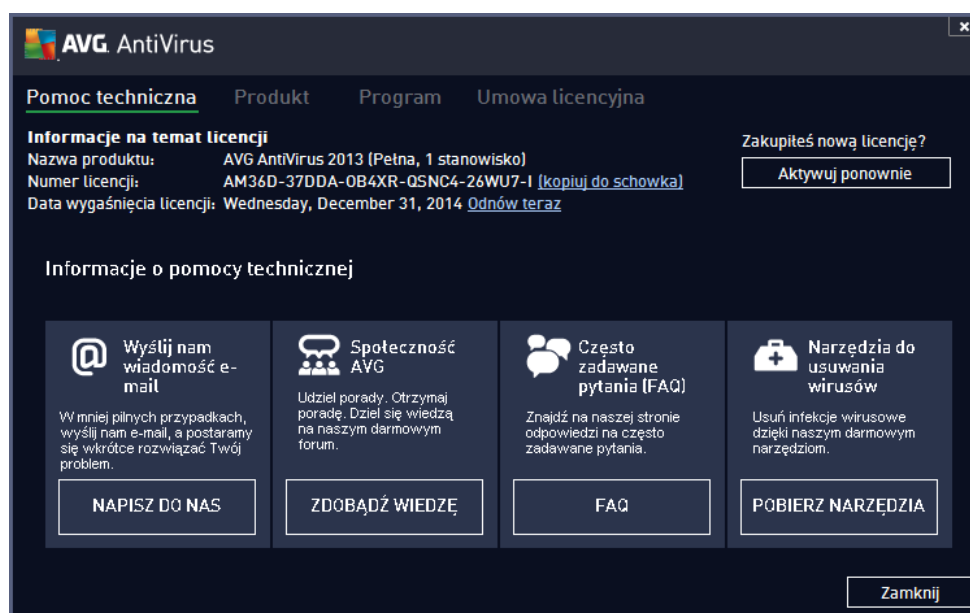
AVG. AntiVirus

Pomoc techniczna Produkt Program Umowa licencyjna

Informacje na temat licencji
Nazwa produktu: AVG AntiVirus 2013 (Pełna, 1 stanowisko)
Numer licencji: AM36D-37DDA-OB4XR-QSNC4-26WU7-I (kopiuj do schowka)
Data wygaśnięcia licencji: Wednesday, December 31, 2014 Odnów teraz

Zakupiłeś nową licencję?
Aktywuj ponownie

Informacje o pomocy technicznej

Wyślij nam wiadomość e-mail
W mniej pilnych przypadkach, wyślij nam e-mail, a postaramy się wkrótce rozwiązać Twój problem.
NAPISZ DO NAS

Społeczność AVG
Udziel porady. Otrzymaj poradę. Dziel się wiedzą na naszym darmowym forum.
ZDOBĄDŹ WIEDZĘ

Często zadawane pytania (FAQ)
Znajdź na naszej stronie odpowiedzi na często zadawane pytania.
FAQ

Narzędzia do usuwania wirusów
Usuń infekcje wirusowe dzięki naszym darmowym narzędziom.
POBIERZ NARZĘDZIA

Zamknij